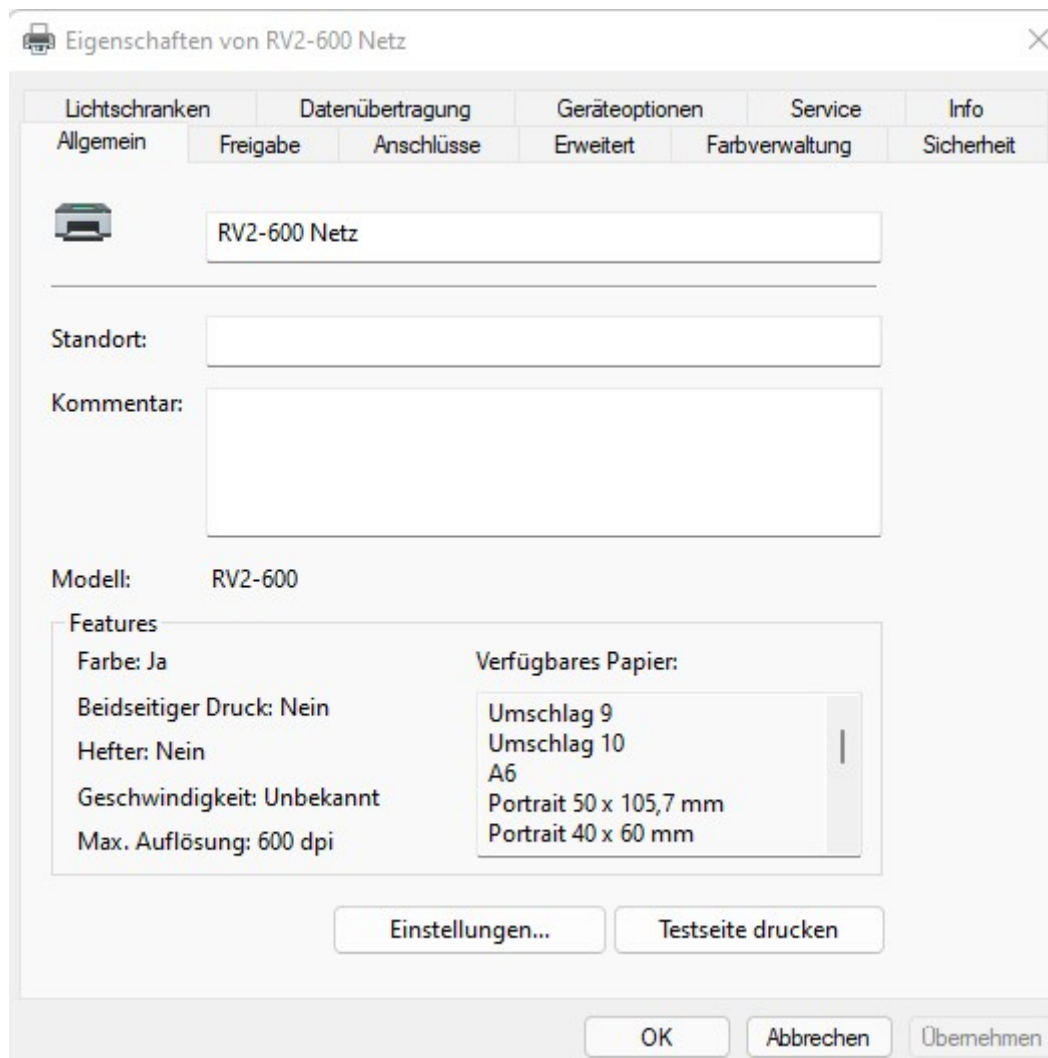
Eigenschaften von RV2-600 Netz

Lichtschranken | Datenübertragung | Geräteoptionen | Service | Info
Allgemein | Freigabe | Anschlüsse | Erweitert | Farbverwaltung | Sicherheit

RV2-600 Netz

Standort:

Kommentar:

Modell: RV2-600

Features

Farbe: Ja

Beidseitiger Druck: Nein

Hefter: Nein

Geschwindigkeit: Unbekannt

Max. Auflösung: 600 dpi

Verfügbares Papier:

Umschlag 9
Umschlag 10
A6
Portrait 50 x 105,7 mm
Portrait 40 x 60 mm

Einstellungen...

Testseite drucken

OK

Abbrechen

Übernehmen